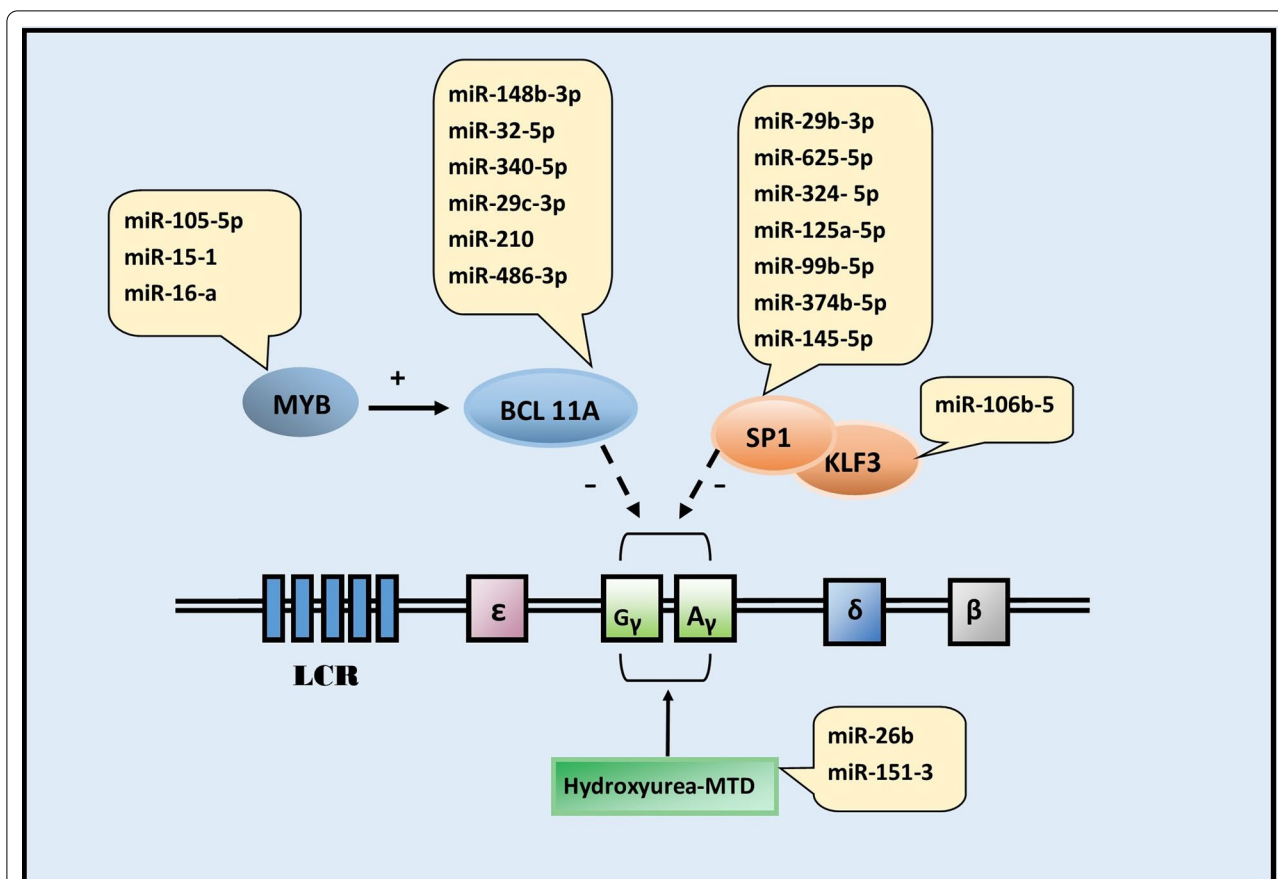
miR-105-5p
miR-15-1
miR-16-a

miR-148b-3p
miR-32-5p
miR-340-5p
miR-29c-3p
miR-210
miR-486-3p

miR-29b-3p
miR-625-5p
miR-324- 5p
miR-125a-5p
miR-99b-5p
miR-374b-5p
miR-145-5p

MYB
+
BCL 11A
SP1
KLF3
miR-106b-5

-
-

ε
Gγ
Aγ
δ
β

LCR

Hydroxyurea-MTD

miR-26b
miR-151-3